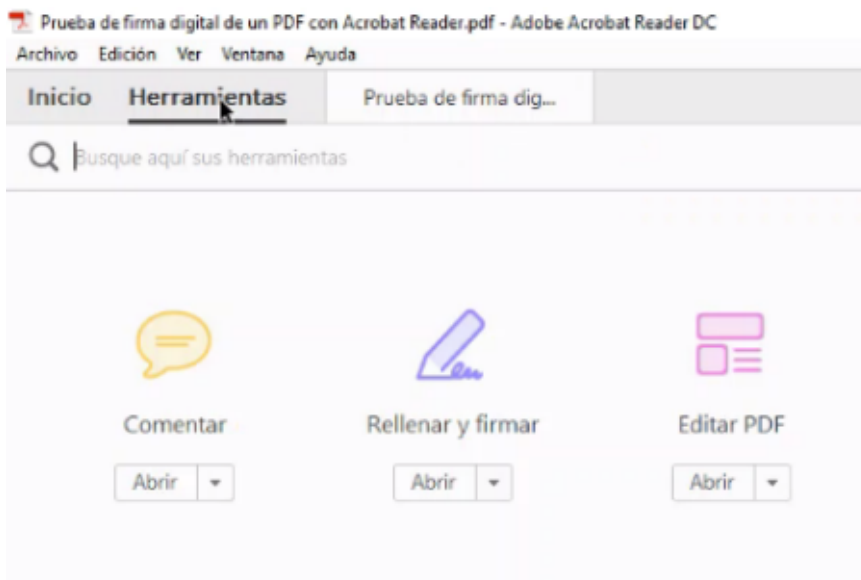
Prueba de firma digital de un PDF con Acrobat Reader.pdf - Adobe Acrobat Reader DC
Archivo Edición Ver Ventana Ayuda
Inicio Herramientas Prueba de firma dig...
Busque aquí sus herramientas

Comentar
Abrir

Rellenar y firmar
Abrir

Editar PDF
Abrir